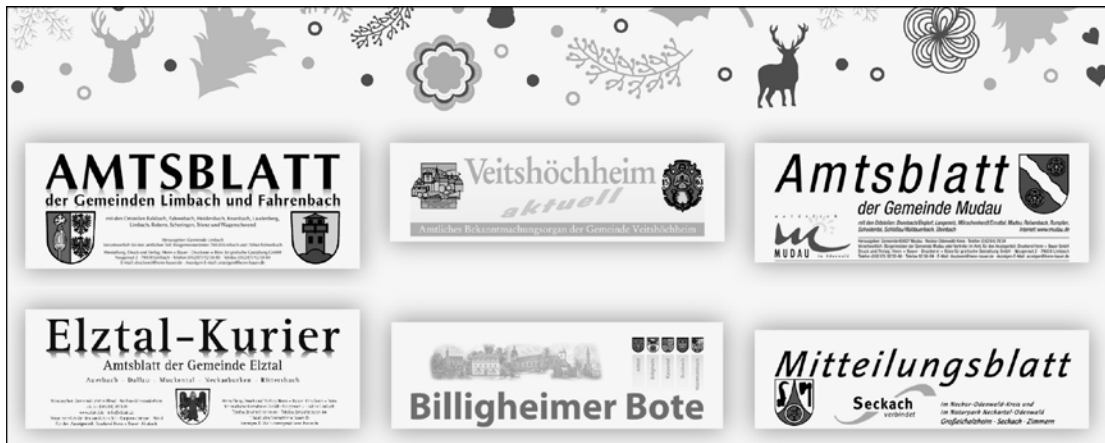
AMTSBLATT
der Gemeinden Limbach und Fahrenbach

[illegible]

Veitshöchheim
aktuell
Amtliches Bekanntmachungsorgan der Gemeinde Veitshöchheim

Amtsblatt
der Gemeinde Mudau

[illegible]

MUDAU

Elztal-Kurier
Amtsblatt der Gemeinde Elztal
Auerbach · Dallau · Muckental · Neckarburken · Rittersbach

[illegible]

Billigheimer Bote

Mitteilungsblatt
Seckach verbindet
im Neckar-Odenwald-Kreis und im Naturpark Neckartal-Odenwald
Großeicholzheim · Seckach · Zimmern